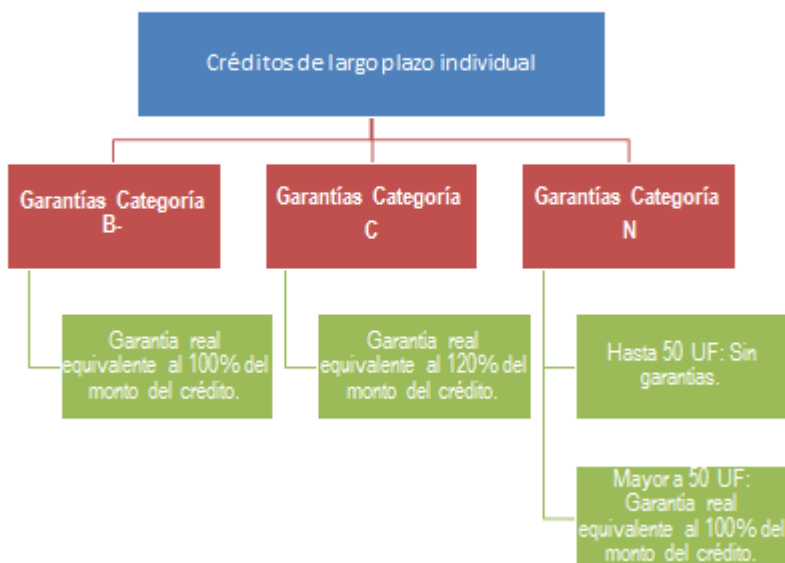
Créditos de largo plazo individual

Garantías Categoría B-

Garantía real equivalente al 100% del monto del crédito.

Garantías Categoría C

Garantía real equivalente al 120% del monto del crédito.

Garantías Categoría N

Hasta 50 UF: Sin garantías.

Mayor a 50 UF: Garantía real equivalente al 100% del monto del crédito.